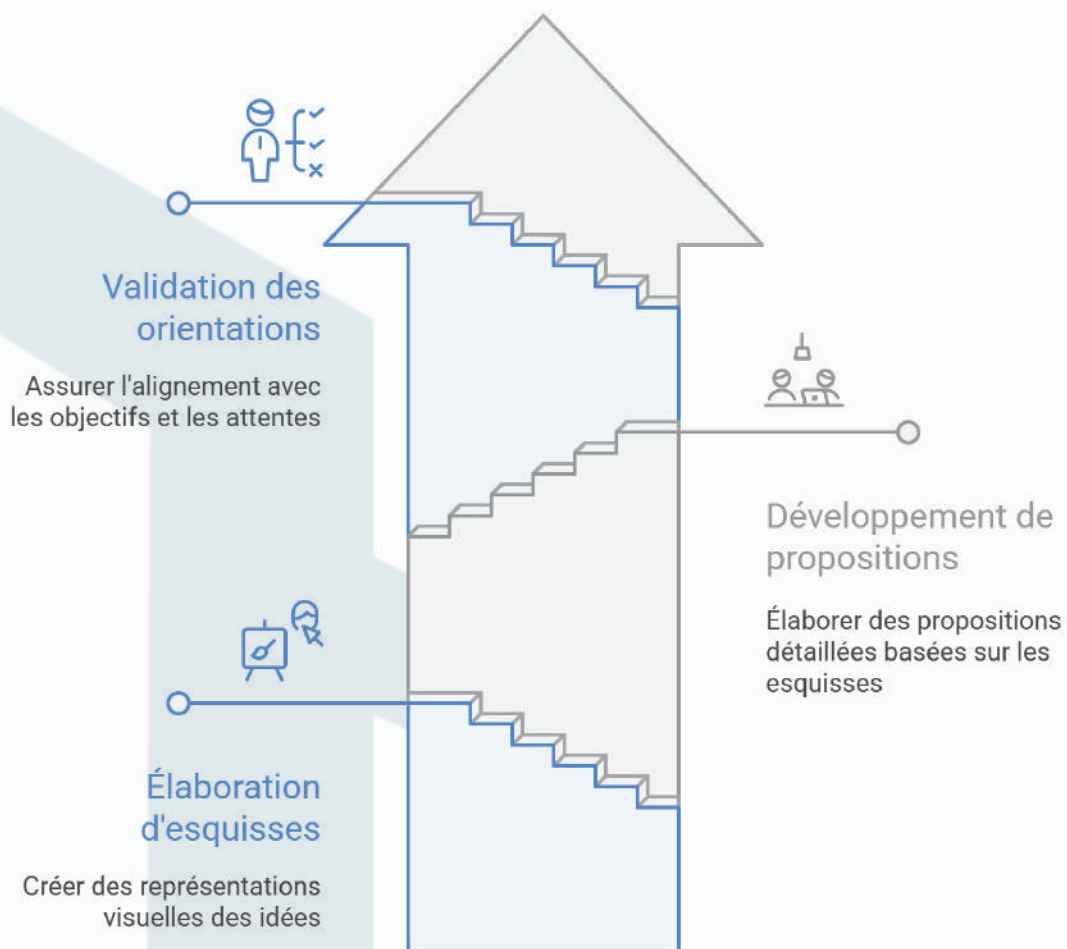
Validation des orientations

Assurer l'alignement avec les objectifs et les attentes

Développement de propositions

Élaborer des propositions détaillées basées sur les esquisses

Élaboration d'esquisses

Créer des représentations visuelles des idées